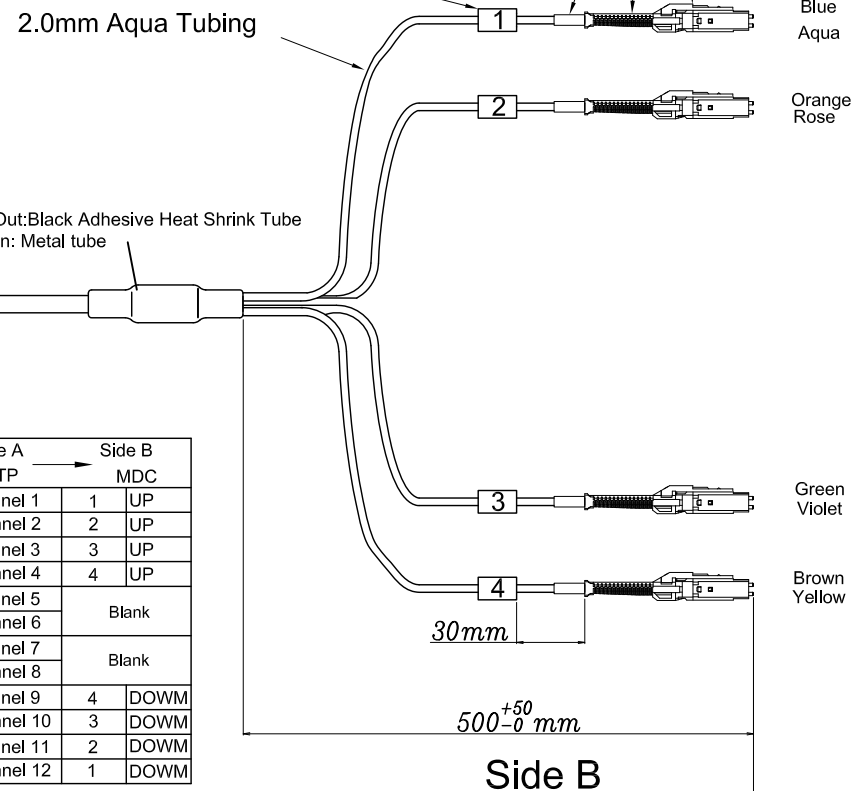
2.0mm Aqua Tubing

1

Blue
Aqua

2

Orange
Rose

Out:Black Adhesive Heat Shrink Tube
n: Metal tube

| e A | | Side B |
|---|---|---|
| TP | | MDC |
| nel 1 | 1 | UP |
| nel 2 | 2 | UP |
| nel 3 | 3 | UP |
| nel 4 | 4 | UP |
| nel 5 | Blank | |
| nel 6 | | |
| nel 7 | Blank | |
| nel 8 | | |
| nel 9 | 4 | DOWM |
| nel 10 | 3 | DOWM |
| nel 11 | 2 | DOWM |
| nel 12 | 1 | DOWM |

3

Green
Violet

4

Brown
Yellow

30mm

$500^{+50}_{-0}$ mm

Side B